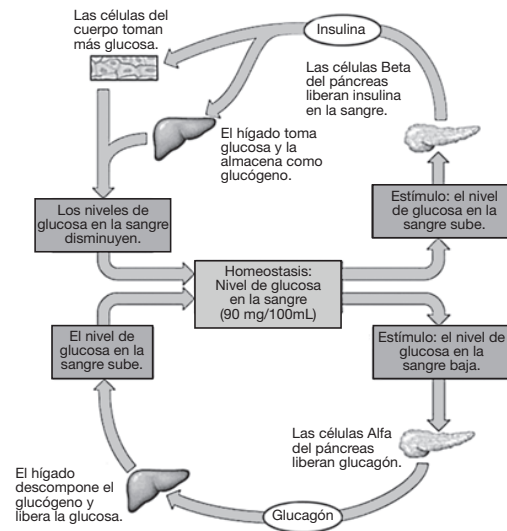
Las células del cuerpo toman más glucosa.

Insulina

Las células Beta del páncreas liberan insulina en la sangre.

El hígado toma glucosa y la almacena como glucógeno.

Los niveles de glucosa en la sangre disminuyen.

Estímulo: el nivel de glucosa en la sangre sube.

Homeostasis: Nivel de glucosa en la sangre (90 mg/100mL)

El nivel de glucosa en la sangre sube.

Estímulo: el nivel de glucosa en la sangre baja.

Las células Alfa del páncreas liberan glucagón.

El hígado descompone el glucógeno y libera la glucosa.

Glucagón